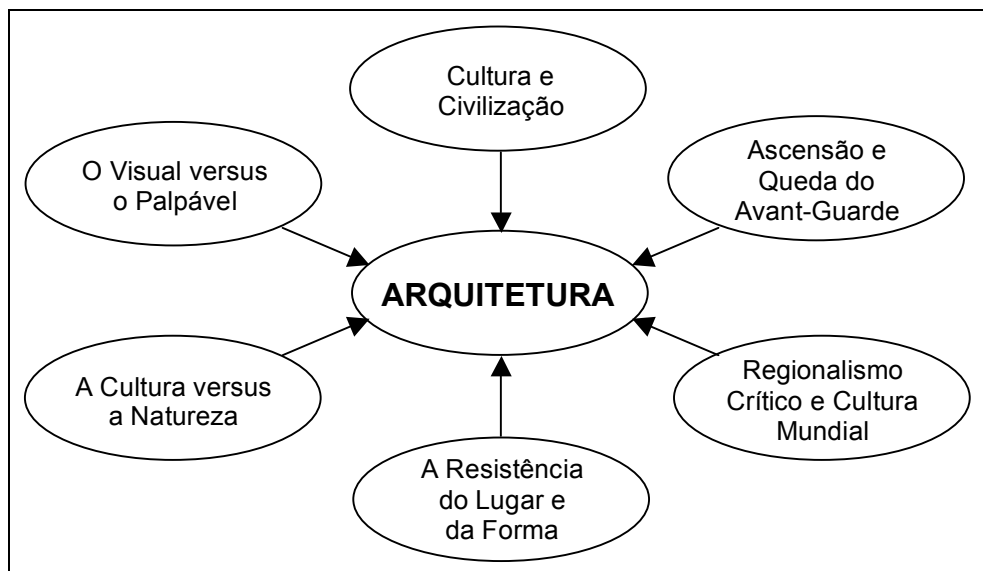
Cultura e Civilização

O Visual versus o Palpável

Ascensão e Queda do Avant-Guarde

ARQUITETURA

A Cultura versus a Natureza

Regionalismo Crítico e Cultura Mundial

A Resistência do Lugar e da Forma